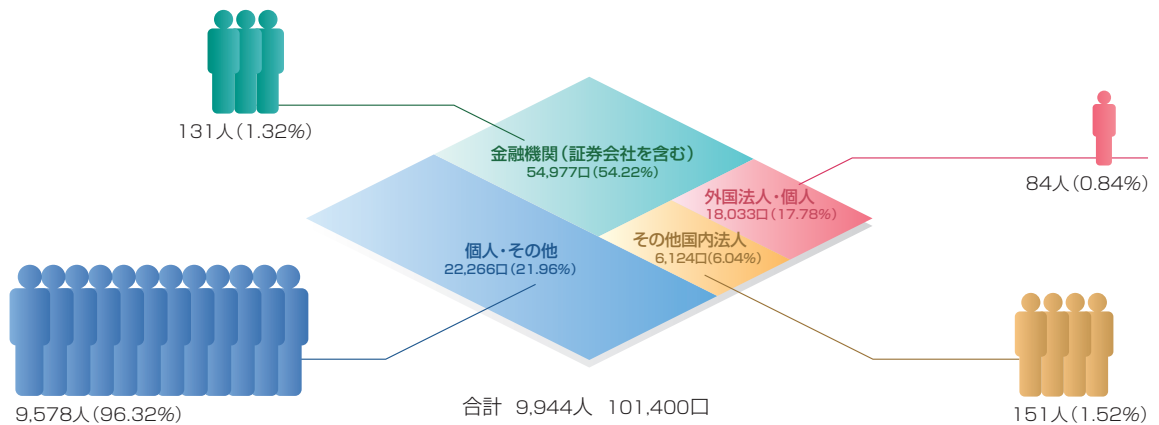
131人(1.32%)

金融機関(証券会社を含む)
54,977口(54.22%)

外国法人・個人
18,033口(17.78%)

84人(0.84%)

その他国内法人
6,124口(6.04%)

個人・その他
22,266口(21.96%)

9,578人(96.32%)

合計 9,944人 101,400口

151人(1.52%)